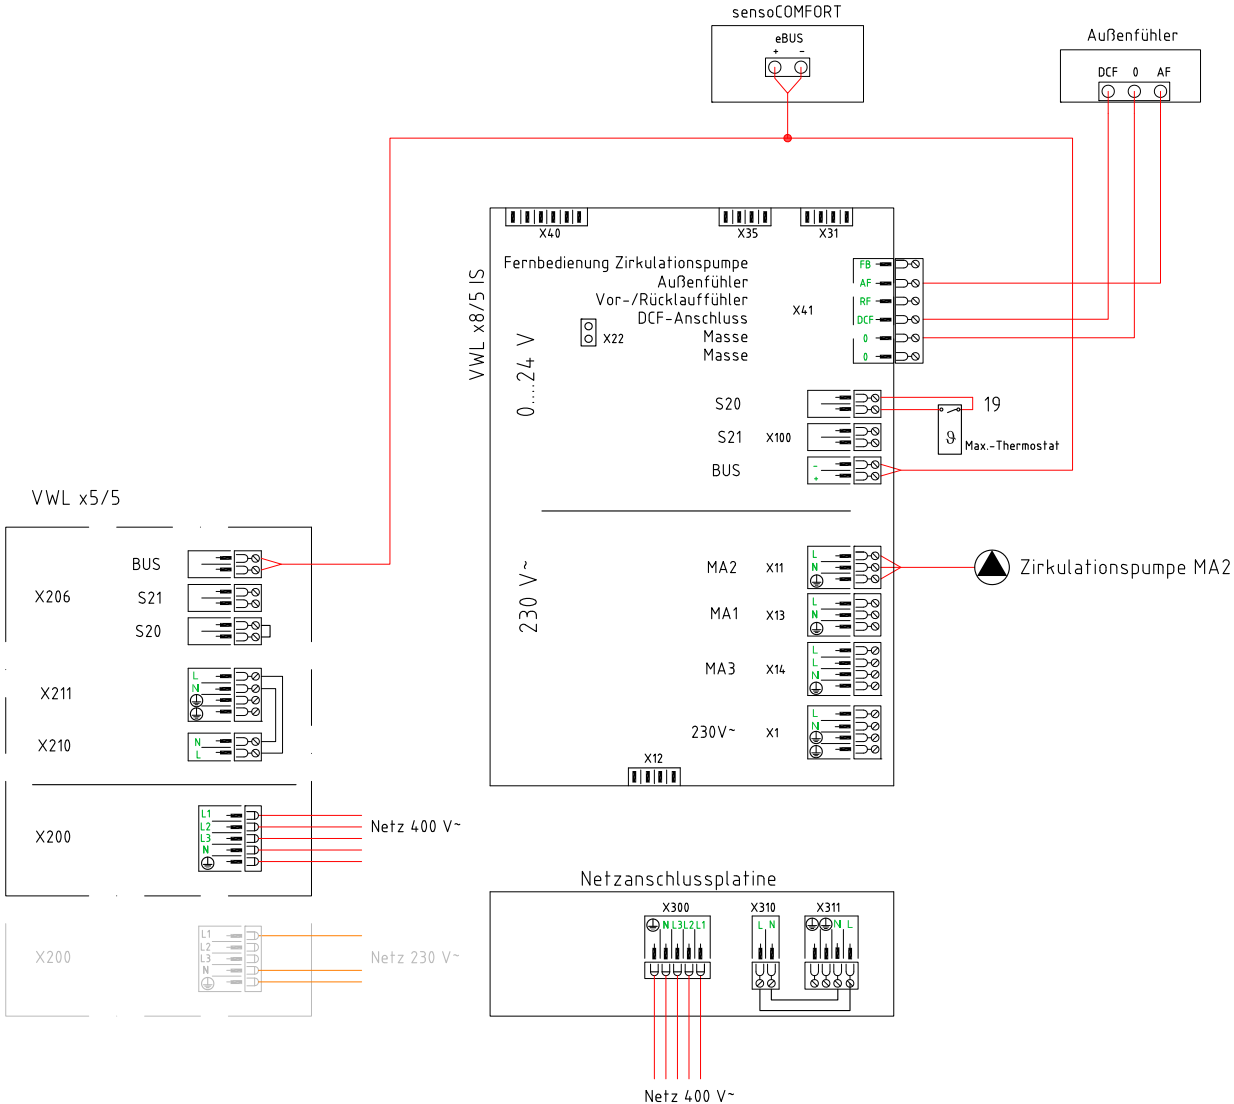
sensoCOMFORT
eBUS
+ –
Außenfühler
DCF 0 AF
X40 X35 X31
VWL x8/5 IS
Fernbedienung Zirkulationspumpe
Außenfühler
Vor-/Rücklauffühler
DCF-Anschluss
Masse
Masse
X22
X41
FB
AF
RF
DCF
0
0
0....24 V
S20
S21
BUS
X100
19
Max.-Thermostat
VWL x5/5
BUS
X206
S21
S20
X211
X210
L
N
N
L
230 V~
MA2 X11
MA1 X13
MA3 X14
230V~ X1
Zirkulationspumpe MA2
X12
X200
L1
L2
L3
N
Netz 400 V~
X200
L1
L2
L3
N
Netz 230 V~
Netzanschlussplatine
X300
N L3 L2 L1
X310
L N
X311
N L
Netz 400 V~